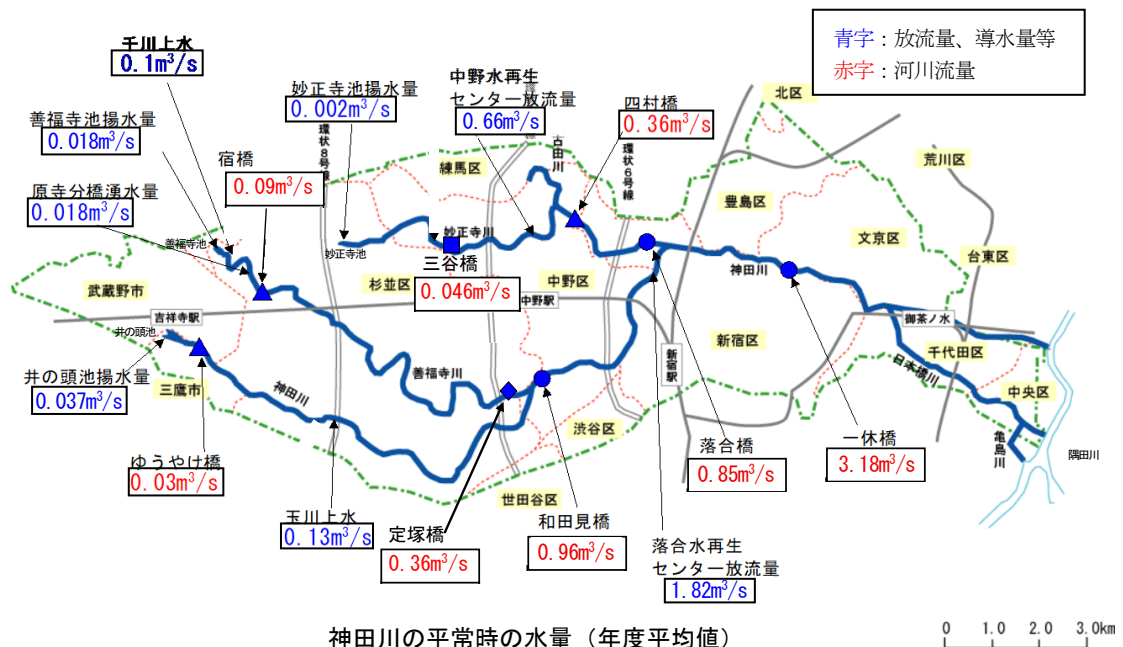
青字：放流量、導水量等
赤字：河川流量

千川上水
0.1m³/s

善福寺池揚水量
0.018m³/s

原寺分橋湧水量
0.018m³/s

宿橋
0.09m³/s

妙正寺池揚水量
0.002m³/s

中野水再生センター放流量
0.66m³/s

四村橋
0.36m³/s

北区
荒川区
練馬区
豊島区
文京区
台東区
環状8号線
環状6号線
石田川
妙正寺川
妙正寺池
善福寺池
三谷橋
0.046m³/s
杉並区
中野区
中野駅
武蔵野市
吉祥寺駅
井の頭池
神田川
御茶ノ水
千代田区
新宿区
新宿駅
日本橋川
善福寺川
井の頭池揚水量
0.037m³/s
三鷹市
神田川
中央区
渋谷区
亀島川
隅田川
ゆうやけ橋
0.03m³/s
落合橋
0.85m³/s
一休橋
3.18m³/s
玉川上水
0.13m³/s
世田谷区
定塚橋
0.36m³/s
和田見橋
0.96m³/s
落合水再生センター放流量
1.82m³/s

神田川の平常時の水量（年度平均値）
0 1.0 2.0 3.0km